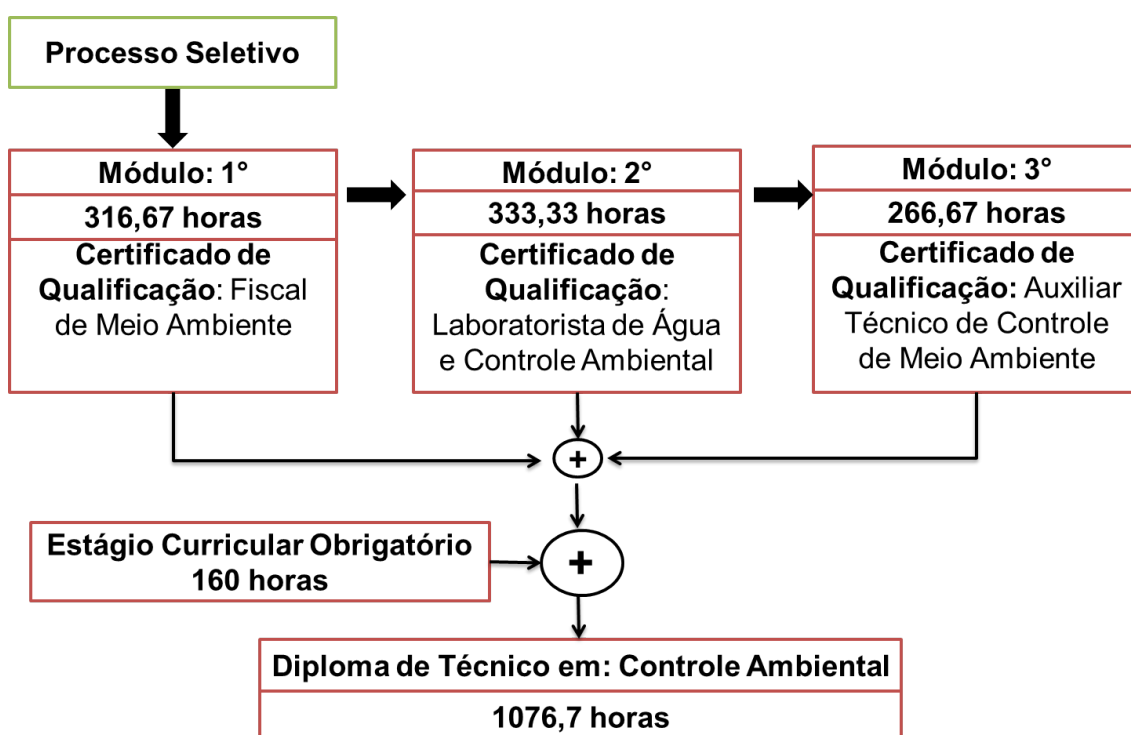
Processo Seletivo

Módulo: 1°
316,67 horas
Certificado de Qualificação: Fiscal de Meio Ambiente

Módulo: 2°
333,33 horas
Certificado de Qualificação: Laboratorista de Água e Controle Ambiental

Módulo: 3°
266,67 horas
Certificado de Qualificação: Auxiliar Técnico de Controle de Meio Ambiente

+

Estágio Curricular Obrigatório
160 horas

+

Diploma de Técnico em: Controle Ambiental
1076,7 horas